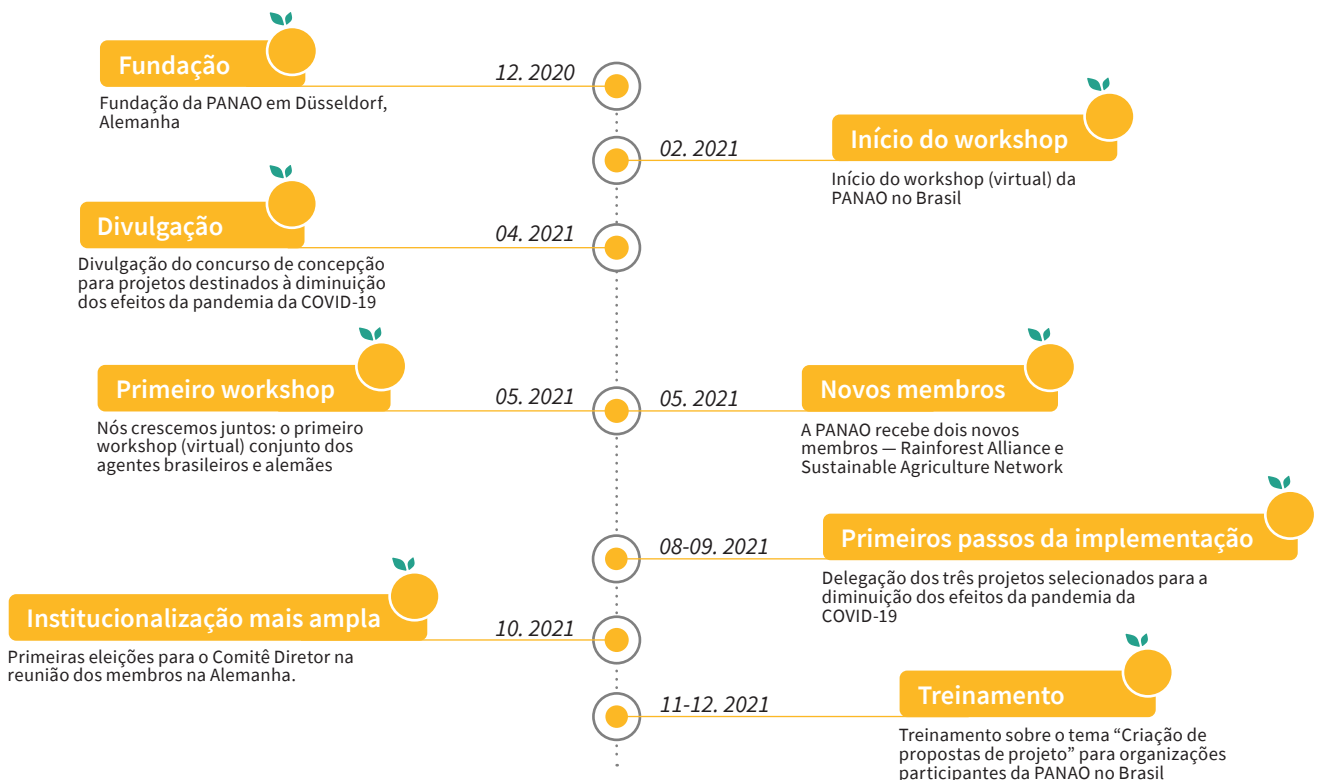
Fundação

12. 2020

Fundação da PANAO em Düsseldorf, Alemanha

Início do workshop

02. 2021

Início do workshop (virtual) da PANAO no Brasil

Divulgação

04. 2021

Divulgação do concurso de concepção para projetos destinados à diminuição dos efeitos da pandemia da COVID-19

Primeiro workshop

05. 2021

Nós crescemos juntos: o primeiro workshop (virtual) conjunto dos agentes brasileiros e alemães

Novos membros

05. 2021

A PANAO recebe dois novos membros — Rainforest Alliance e Sustainable Agriculture Network

Primeiros passos da implementação

08-09. 2021

Delegação dos três projetos selecionados para a diminuição dos efeitos da pandemia da COVID-19

Institucionalização mais ampla

10. 2021

Primeiras eleições para o Comitê Diretor na reunião dos membros na Alemanha.

Treinamento

11-12. 2021

Treinamento sobre o tema “Criação de propostas de projeto” para organizações participantes da PANAO no Brasil